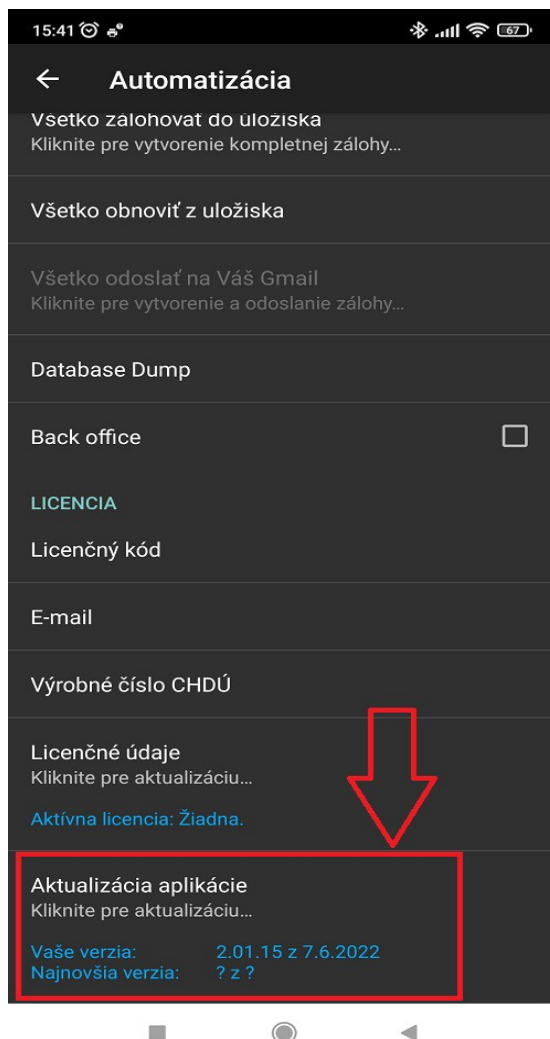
15:41 67

Automatizácia

Všetko zálohovať do úložiska
Kliknite pre vytvorenie kompletnej zálohy...

Všetko obnoviť z uložiska

Všetko odoslať na Váš Gmail
Kliknite pre vytvorenie a odoslanie zálohy...

Database Dump

Back office

LICENCIA

Licenčný kód

E-mail

Výrobné číslo CHDÚ

Licenčné údaje
Kliknite pre aktualizáciu...

Aktívna licencia: Žiadna.

Aktualizácia aplikácie
Kliknite pre aktualizáciu...

Vaše verzia: 2.01.15 z 7.6.2022
Najnovšia verzia: ? z ?